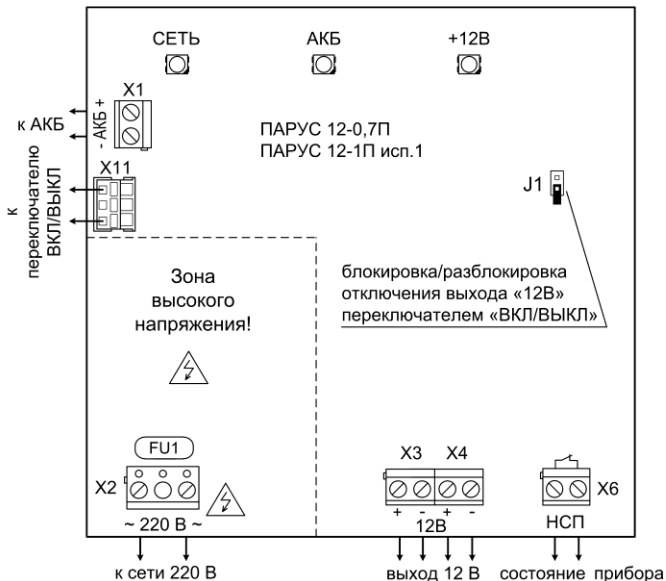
СЕТЬ
АКБ
+12В

X1
- АКБ +
к АКБ

ПАРУС 12-0,7П
ПАРУС 12-1П исп.1

X11
к переключателю ВКЛ/ВЫКЛ

J1

Зона высокого напряжения!

блокировка/разблокировка отключения выхода «12В» переключателем «ВКЛ/ВЫКЛ»

FU1
X2
~ 220 В ~
к сети 220 В

X3 X4
+ - + -
12В
выход 12 В

X6
НСП
состояние прибора